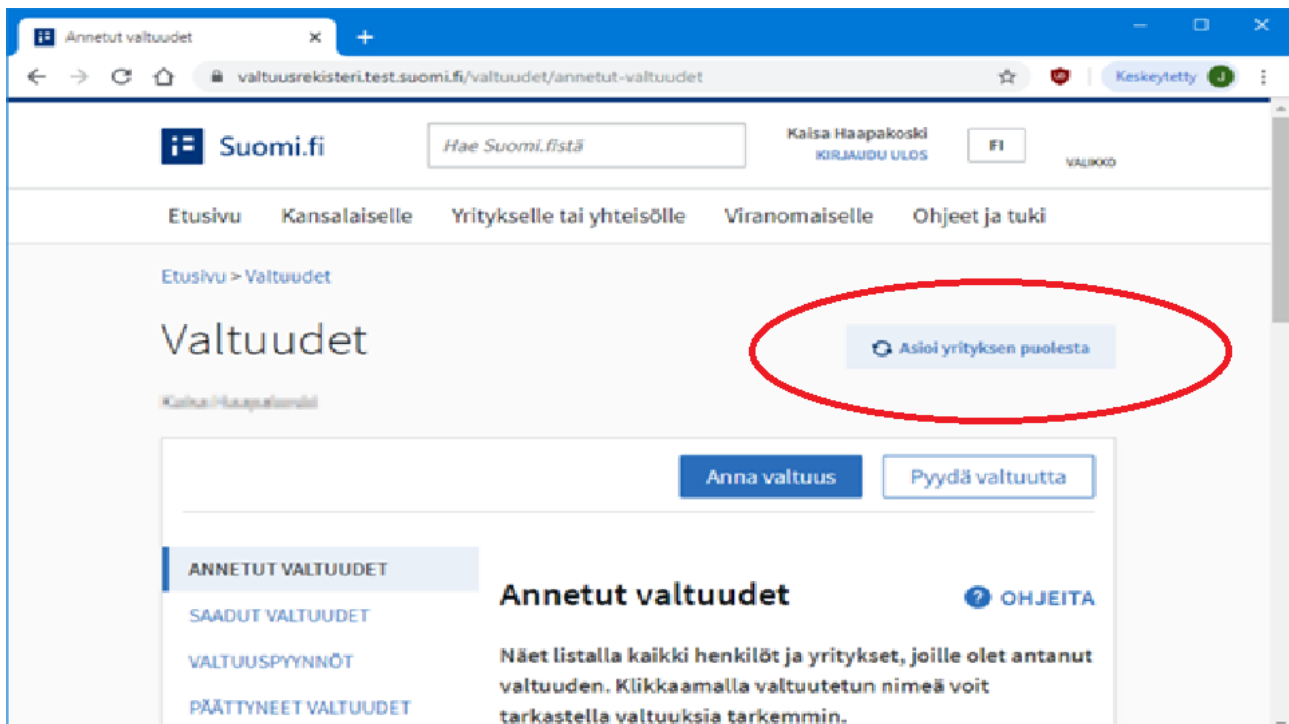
Annetut valtuudet

valtuusrekisteri.test.suomi.fi/valtuudet/annetut-valtuudet

Keskeytetty J

Suomi.fi

Hae Suomi.fistä

Kaisa Haapakoski
KIRJAUDU ULOS

FI

VALIKKO

Etusivu Kansalaiselle Yritykselle tai yhteisölle Viranomaiselle Ohjeet ja tuki

Etusivu > Valtuudet

Valtuudet

Asioi yrityksen puolesta

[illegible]

Anna valtuus

Pyydä valtuutta

ANNETUT VALTUUDET

SAADUT VALTUUDET

VALTUUSPYYNNÖT

PÄÄTTYNEET VALTUUDET

Annetut valtuudet

OHJEITA

Näet listalla kaikki henkilöt ja yritykset, joille olet antanut valtuuden. Klikkaamalla valtuutetun nimeä voit tarkastella valtuuksia tarkemmin.